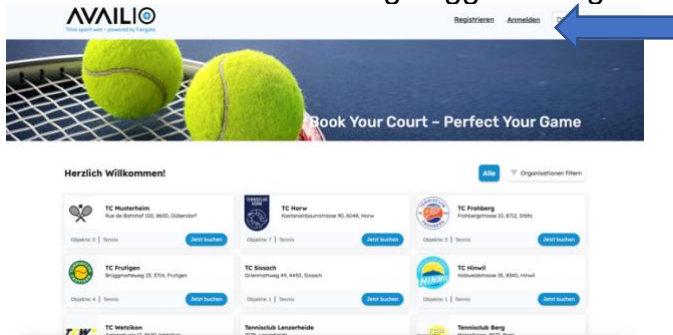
AVAILIO
Time spent well – powered by Fairgate

Registrieren Anmelden

Book Your Court – Perfect Your Game

Herzlich Willkommen!

Alle Organisationen filtern

TC Musterheim
Rue de Bahnhof 100, 8600, Dübendorf
Objekte 3 | Tennis
Jetzt buchen

TC Horw
Kastanienbaumstrasse 90, 6048, Horw
Objekte 7 | Tennis
Jetzt buchen

TC Frohberg
Frohbergstrasse 10, 8712, Stäfa
Objekte 3 | Tennis
Jetzt buchen

TC Frutigen
Brüggmattweg 25, 3714, Frutigen
Objekte 4 | Tennis
Jetzt buchen

TC Sissach
Grienmattweg 49, 4450, Sissach
Objekte 1 | Tennis
Jetzt buchen

TC Hinwil
Hüsliweidstrasse 95, 8340, Hinwil
Objekte 1 | Tennis
Jetzt buchen

TC Wetzikon
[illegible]

Tennisclub Lenzerheide
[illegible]

Tennisclub Berg
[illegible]